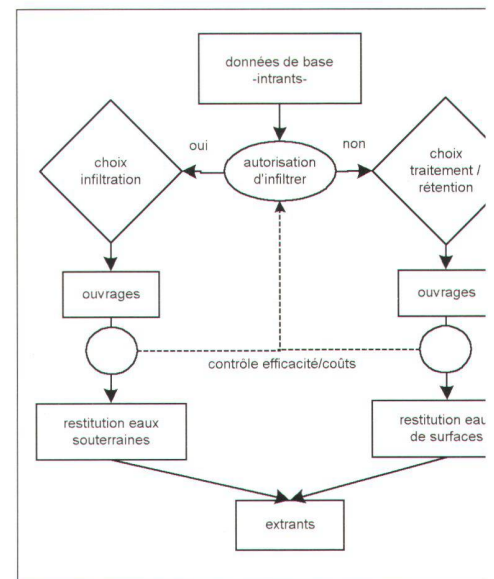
données de base
-intrants-

oui

non

choix infiltration

autorisation d'infiltrer

choix traitement / rétention

ouvrages

ouvrages

contrôle efficacité/coûts

restitution eaux souterraines

restitution eau de surfaces

extrants